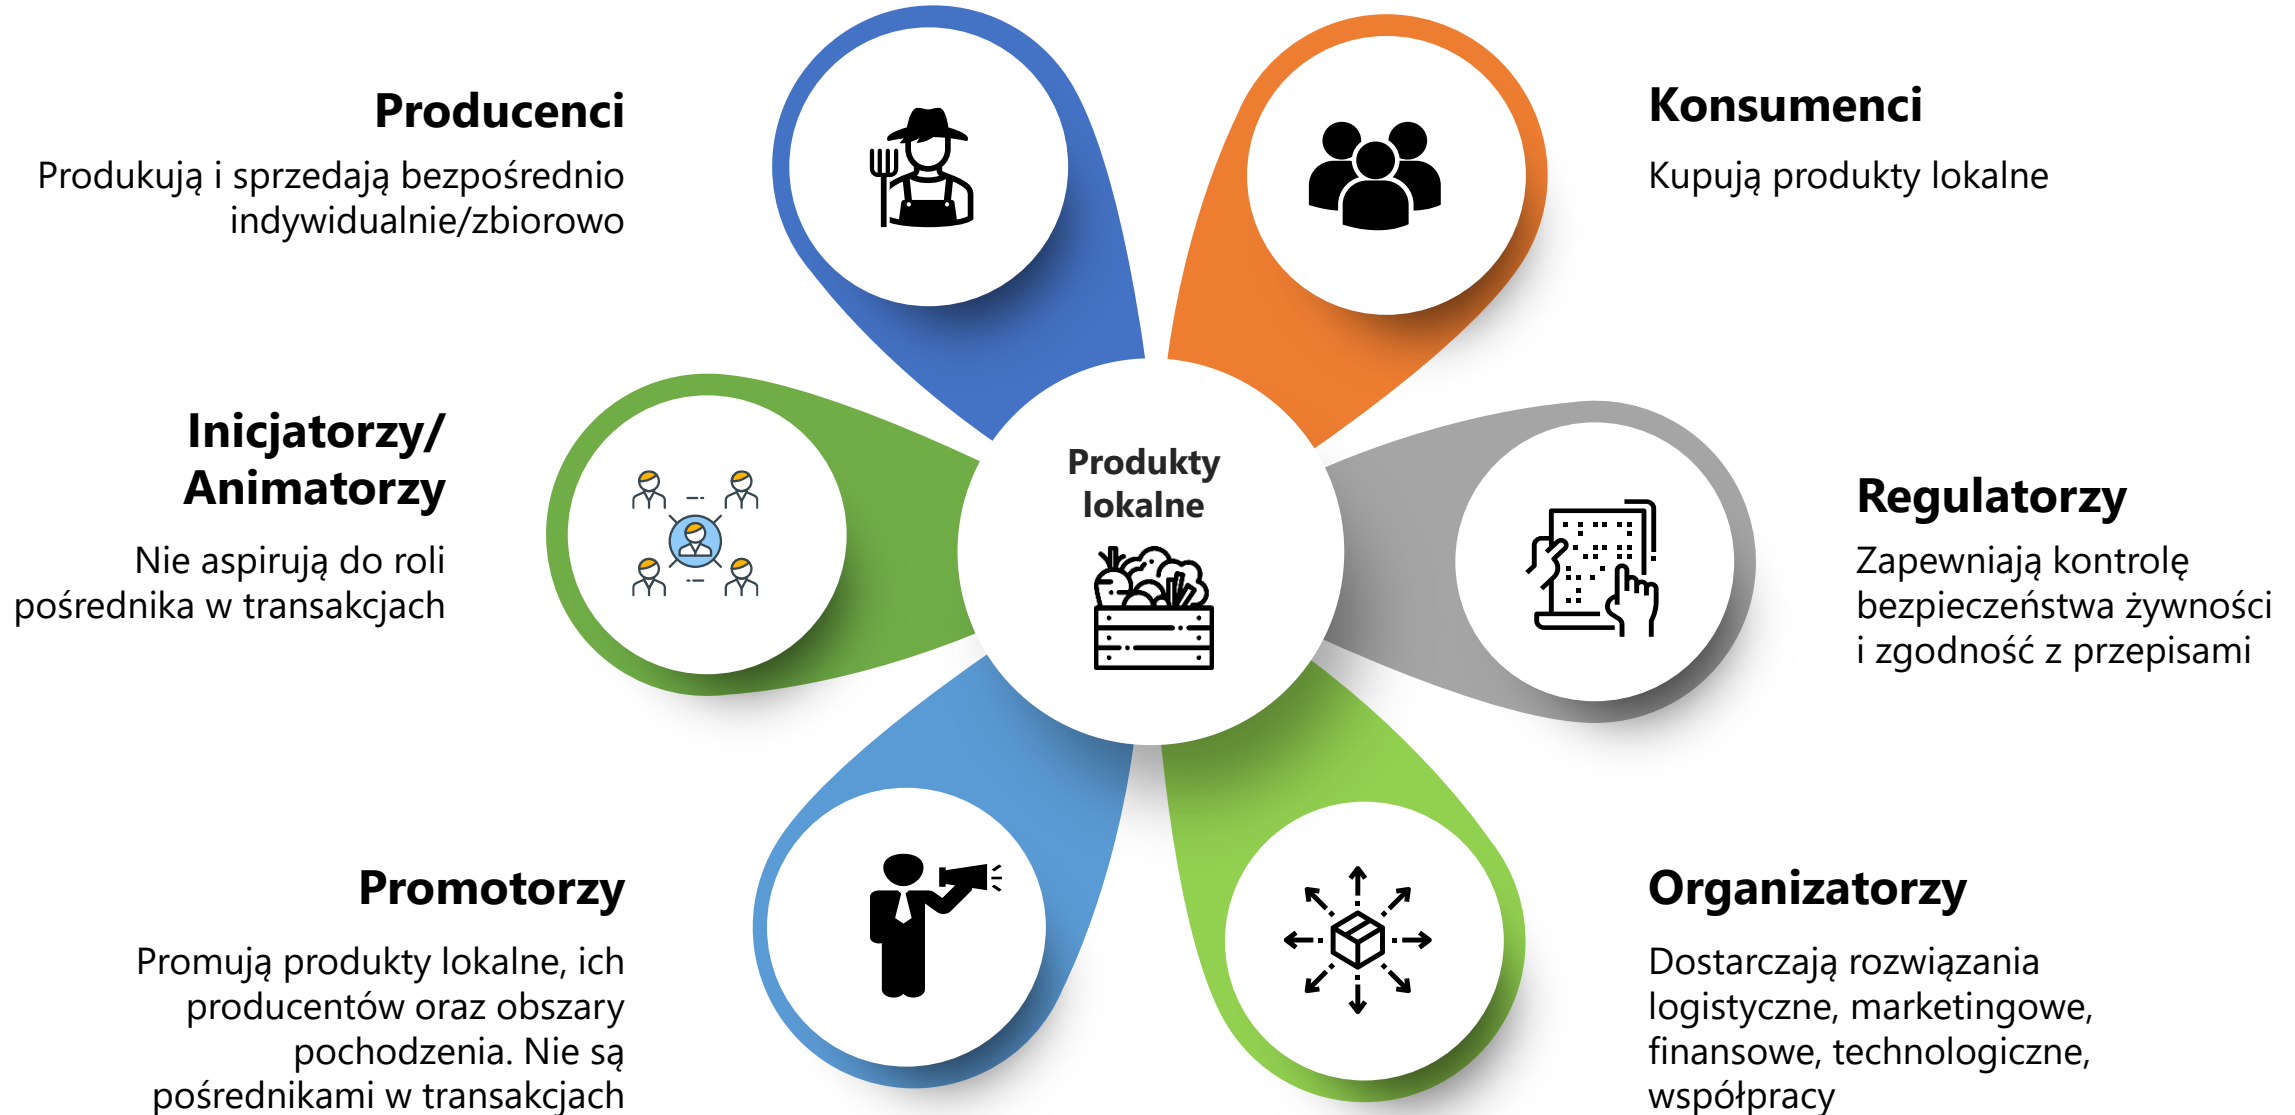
Producenci

Produkują i sprzedają bezpośrednio indywidualnie/zbiorowo

Konsumenci

Kupują produkty lokalne

Inicjatorzy/ Animatorzy

Nie aspirują do roli pośrednika w transakcjach

Produkty lokalne

Regulatorzy

Zapewniają kontrolę bezpieczeństwa żywności i zgodność z przepisami

Promotorzy

Promują produkty lokalne, ich producentów oraz obszary pochodzenia. Nie są pośrednikami w transakcjach

Organizatorzy

Dostarczają rozwiązania logistyczne, marketingowe, finansowe, technologiczne, współpracy